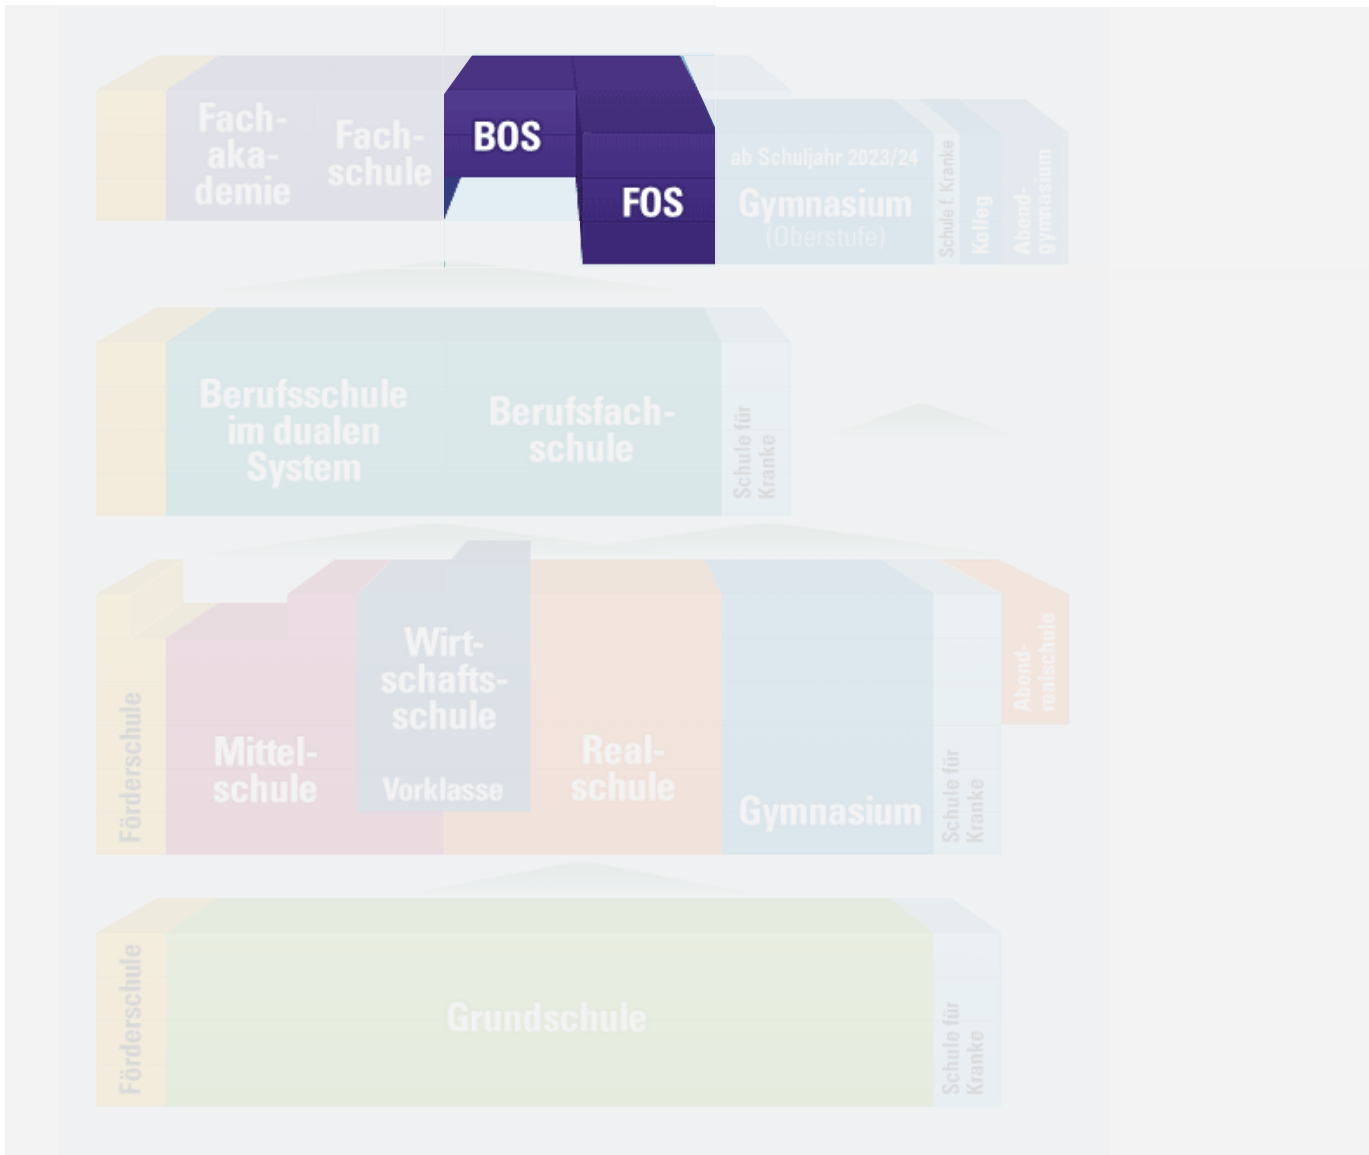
Fachakademie

Fachschule

BOS

FOS

ab Schuljahr 2023/24

Gymnasium
(Oberstufe)

Schule f. Kranke

Kolleg

Abendgymnasium

Berufsschule im dualen System

Berufsfachschule

Schule für Kranke

Förderschule

Mittelschule

Wirtschaftsschule

Vorklasse

Realschule

Gymnasium

Schule für Kranke

Abendrealschule

Förderschule

Grundschule

Schule für Kranke